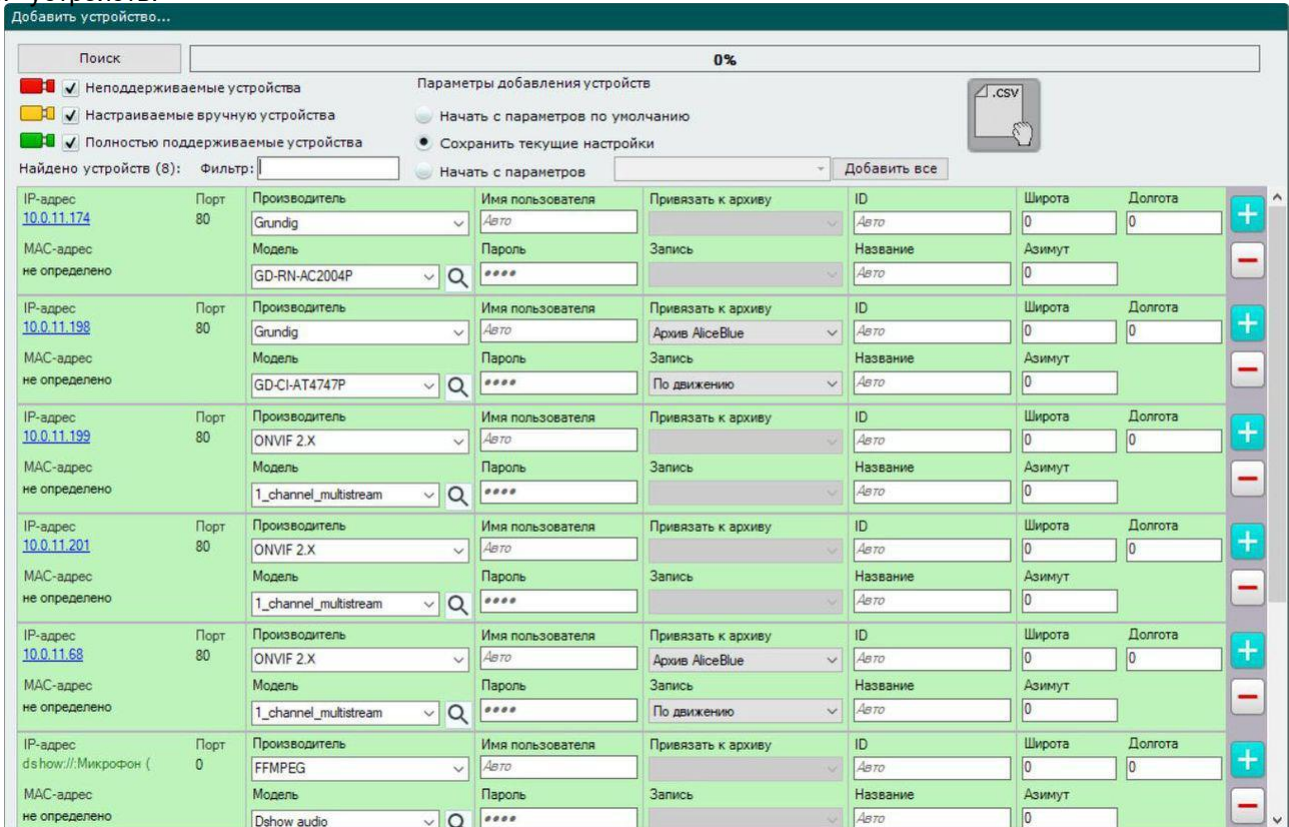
Добавить устройство...

Поиск

0%

Неподдерживаемые устройства

Настраиваемые вручную устройства

Полностью поддерживаемые устройства

Параметры добавления устройств

Начать с параметров по умолчанию

Сохранить текущие настройки

Начать с параметров

.CSV

Найдено устройств (8): Фильтр:

Добавить все

| IP-адрес | Порт | Производитель | Имя пользователя | Привязать к архиву | ID | Широта | Долгота |
|---|---|---|---|---|---|---|---|
| 10.0.11.174 | 80 | Grundig | Авто | | Авто | 0 | 0 |
| MAC-адрес | | Модель | Пароль | Запись | Название | Азимут | |
| не определено | | GD-RN-AC2004P | •••• | | Авто | 0 | |
| IP-адрес | Порт | Производитель | Имя пользователя | Привязать к архиву | ID | Широта | Долгота |
| 10.0.11.198 | 80 | Grundig | Авто | Архив AliceBlue | Авто | 0 | 0 |
| MAC-адрес | | Модель | Пароль | Запись | Название | Азимут | |
| не определено | | GD-CI-AT4747P | •••• | По движению | Авто | 0 | |
| IP-адрес | Порт | Производитель | Имя пользователя | Привязать к архиву | ID | Широта | Долгота |
| 10.0.11.199 | 80 | ONVIF 2.X | Авто | | Авто | 0 | 0 |
| MAC-адрес | | Модель | Пароль | Запись | Название | Азимут | |
| не определено | | 1_channel_multistream | •••• | | Авто | 0 | |
| IP-адрес | Порт | Производитель | Имя пользователя | Привязать к архиву | ID | Широта | Долгота |
| 10.0.11.201 | 80 | ONVIF 2.X | Авто | | Авто | 0 | 0 |
| MAC-адрес | | Модель | Пароль | Запись | Название | Азимут | |
| не определено | | 1_channel_multistream | •••• | | Авто | 0 | |
| IP-адрес | Порт | Производитель | Имя пользователя | Привязать к архиву | ID | Широта | Долгота |
| 10.0.11.68 | 80 | ONVIF 2.X | Авто | Архив AliceBlue | Авто | 0 | 0 |
| MAC-адрес | | Модель | Пароль | Запись | Название | Азимут | |
| не определено | | 1_channel_multistream | •••• | По движению | Авто | 0 | |
| IP-адрес | Порт | Производитель | Имя пользователя | Привязать к архиву | ID | Широта | Долгота |
| dshow://:Микрофон ( | 0 | FFMPEG | Авто | | Авто | 0 | 0 |
| MAC-адрес | | Модель | Пароль | Запись | Название | Азимут | |
| не определено | | Dshow audio | •••• | | Авто | 0 | |